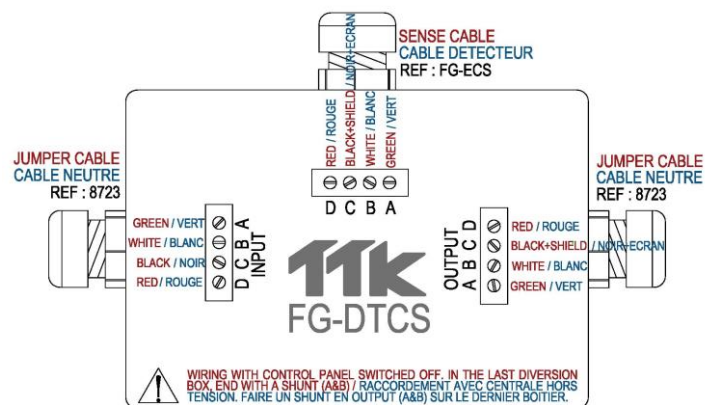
SENSE CABLE
CABLE DETECTEUR
REF : FG-ECS

BLACK+SHIELD / NOIR+ECRAN

RED / ROUGE
BLACK+SHIELD
WHITE / BLANC
GREEN / VERT

D C B A

JUMPER CABLE
CABLE NEUTRE
REF : 8723

GREEN / VERT
WHITE / BLANC
BLACK / NOIR
RED / ROUGE

A B C D
INPUT

JUMPER CABLE
CABLE NEUTRE
REF : 8723

OUTPUT
D C B A

RED / ROUGE
BLACK+SHIELD / NOIR+ECRAN
WHITE / BLANC
GREEN / VERT

TTK
FG-DTCS

WIRING WITH CONTROL PANEL SWITCHED OFF. IN THE LAST DIVERSION BOX, END WITH A SHUNT (A&B) / RACCORDEMENT AVEC CENTRALE HORS TENSION. FAIRE UN SHUNT EN OUTPUT (A&B) SUR LE DERNIER BOITIER.